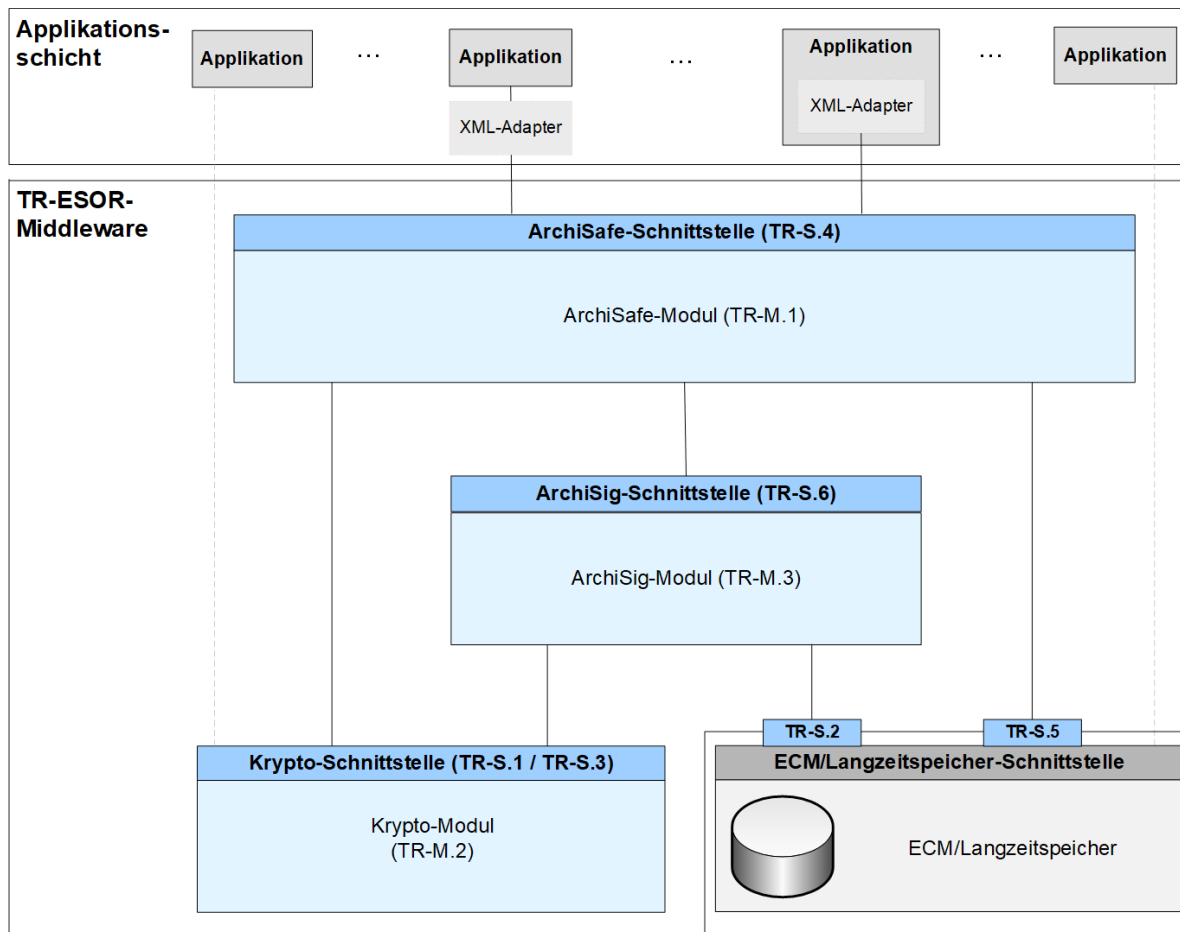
Applikationsschicht

Applikation

...

Applikation

XML-Adapter

...

Applikation

XML-Adapter

...

Applikation

TR-ESOR-Middleware

ArchiSafe-Schnittstelle (TR-S.4)

ArchiSafe-Modul (TR-M.1)

ArchiSig-Schnittstelle (TR-S.6)

ArchiSig-Modul (TR-M.3)

TR-S.2

TR-S.5

Krypto-Schnittstelle (TR-S.1 / TR-S.3)

Krypto-Modul (TR-M.2)

ECM/Langzeitspeicher-Schnittstelle

ECM/Langzeitspeicher